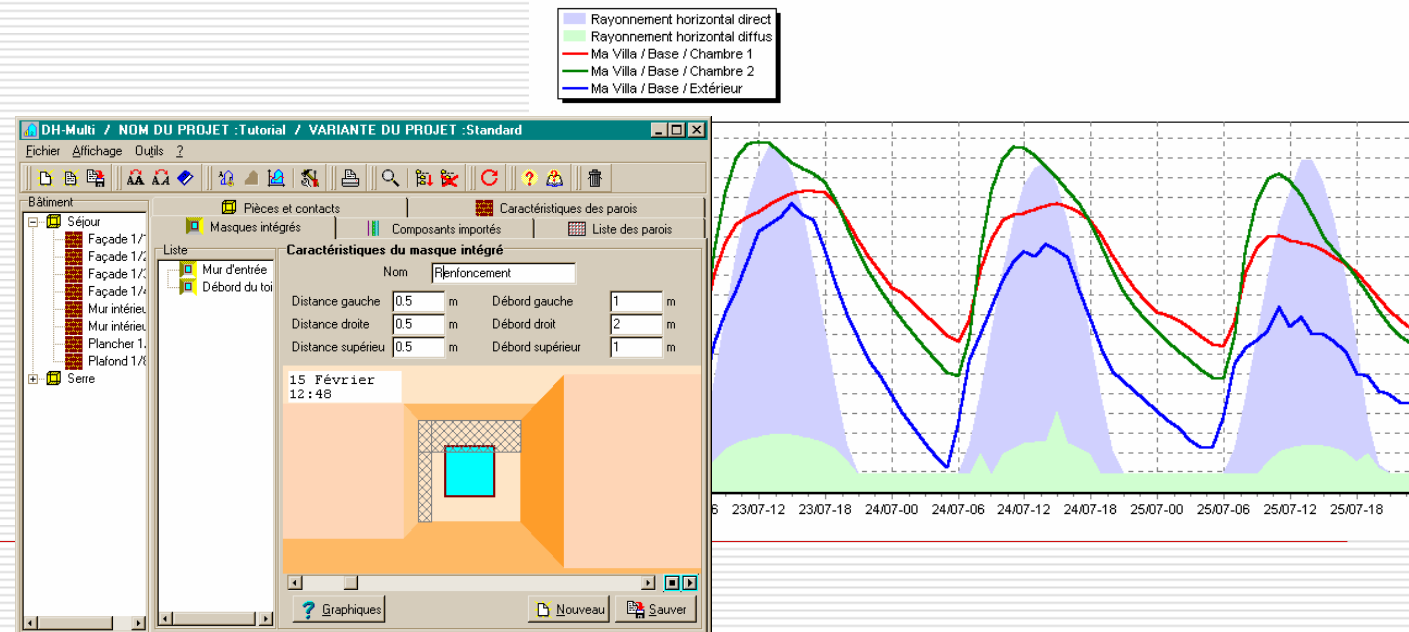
Rayonnement horizontal direct
Rayonnement horizontal diffus
Ma Villa / Base / Chambre 1
Ma Villa / Base / Chambre 2
Ma Villa / Base / Extérieur

DH-Multi / NOM DU PROJET :Tutorial / VARIANTE DU PROJET :Standard

Fichier Affichage Outils ?

Bâtiment
Séjour
Façade 1/1
Façade 1/2
Façade 1/3
Façade 1/4
Mur intérieu
Mur intérieu
Plancher 1.
Plafond 1/8
Serre

Pièces et contacts
Caractéristiques des parois
Masques intégrés
Composants importés
Liste des parois

Liste
Mur d'entrée
Débord du toi

Caractéristiques du masque intégré
Nom Renfoncement
Distance gauche 0.5 m
Débord gauche 1 m
Distance droite 0.5 m
Débord droit 2 m
Distance supérieu 0.5 m
Débord supérieur 1 m

15 Février
12:48

Graphiques
Nouveau
Sauver

6 23/07-12 23/07-18 24/07-00 24/07-06 24/07-12 24/07-18 25/07-00 25/07-06 25/07-12 25/07-18